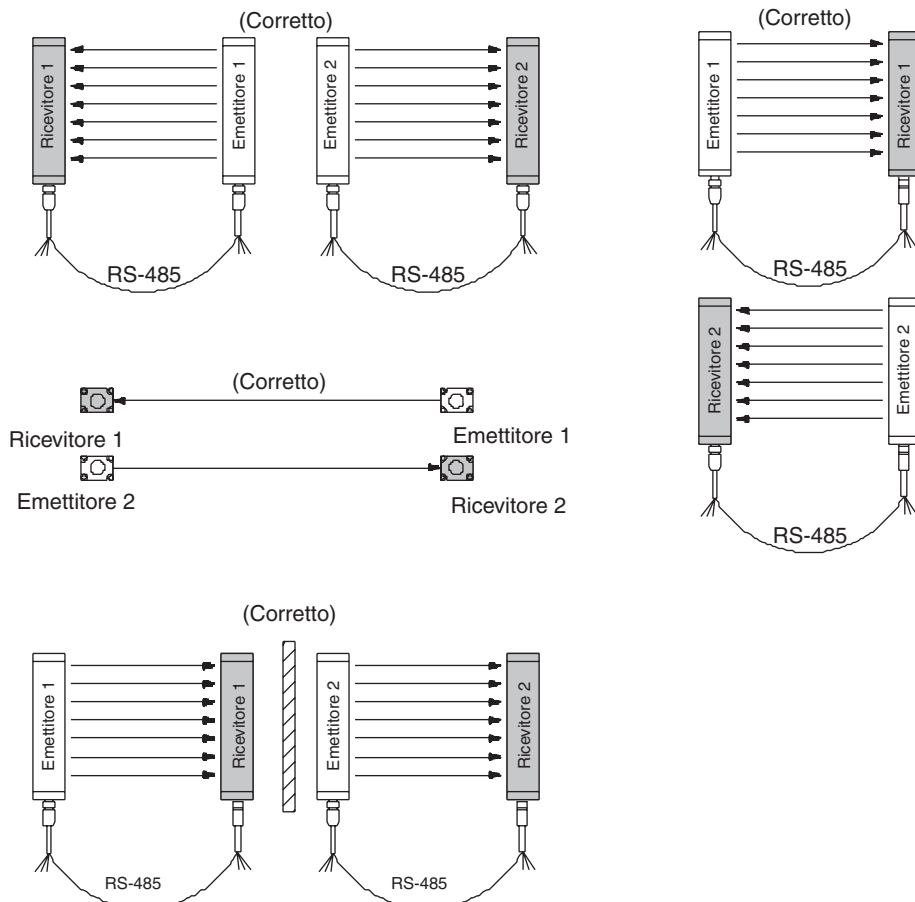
(Corretto)

Ricevitore 1

Emettitore 1

Emettitore 2

Ricevitore 2

RS-485

RS-485

(Corretto)

Emettitore 1

Ricevitore 1

RS-485

Ricevitore 2

Emettitore 2

RS-485

(Corretto)

Ricevitore 1

Emettitore 1

Emettitore 2

Ricevitore 2

(Corretto)

Emettitore 1

Ricevitore 1

Emettitore 2

Ricevitore 2

RS-485

RS-485